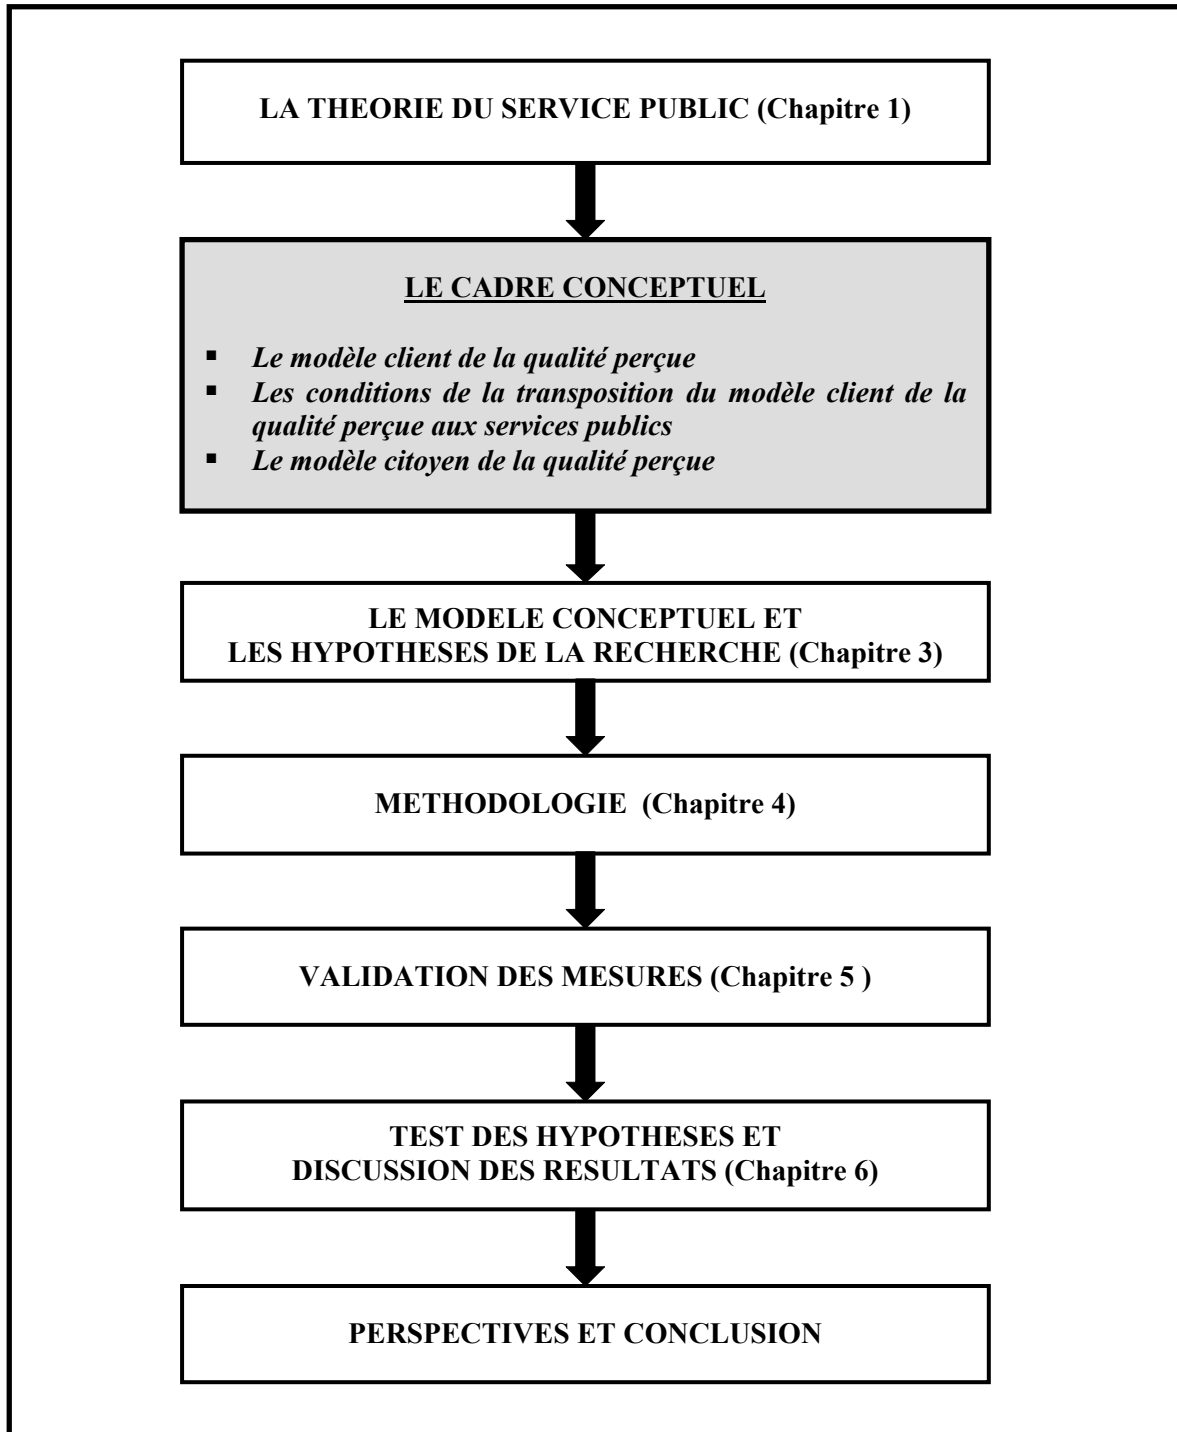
LA THEORIE DU SERVICE PUBLIC (Chapitre 1)

LE CADRE CONCEPTUEL

- Le modèle client de la qualité perçue
- Les conditions de la transposition du modèle client de la qualité perçue aux services publics
- Le modèle citoyen de la qualité perçue

LE MODELE CONCEPTUEL ET LES HYPOTHESES DE LA RECHERCHE (Chapitre 3)

METHODOLOGIE (Chapitre 4)

VALIDATION DES MESURES (Chapitre 5 )

TEST DES HYPOTHESES ET DISCUSSION DES RESULTATS (Chapitre 6)

PERSPECTIVES ET CONCLUSION